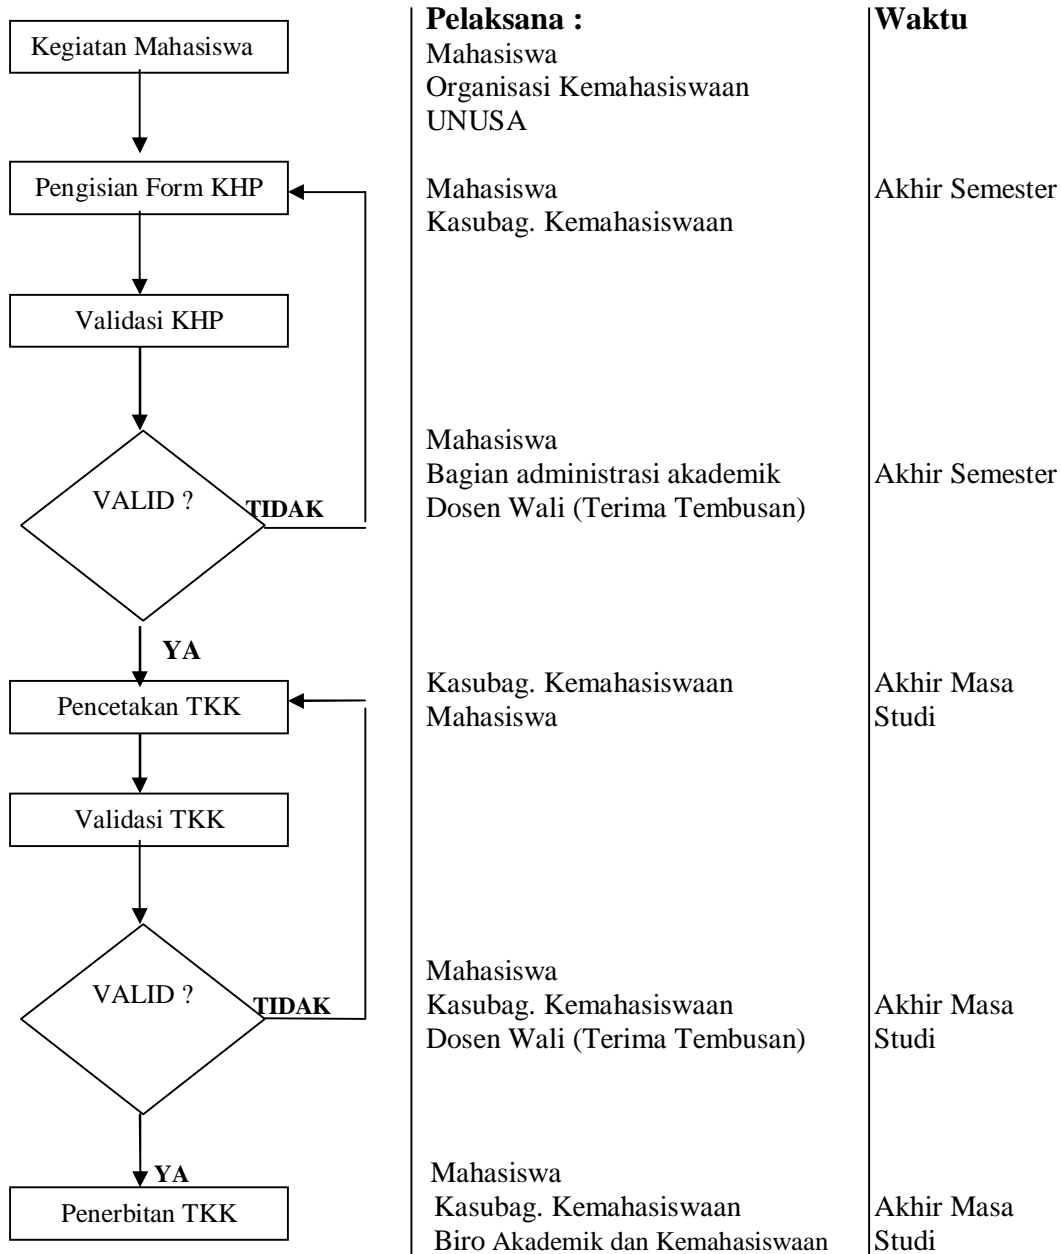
Kegiatan Mahasiswa

Pengisian Form KHP

Validasi KHP

VALID ?

TIDAK

YA

Pencetakan TKK

Validasi TKK

VALID ?

TIDAK

YA

Penerbitan TKK

**Pelaksana :**

Mahasiswa
Organisasi Kemahasiswaan
UNUSA

Mahasiswa
Kasubag. Kemahasiswaan

Mahasiswa
Bagian administrasi akademik
Dosen Wali (Terima Tembusan)

Kasubag. Kemahasiswaan
Mahasiswa

Mahasiswa
Kasubag. Kemahasiswaan
Dosen Wali (Terima Tembusan)

Mahasiswa
Kasubag. Kemahasiswaan
Biro Akademik dan Kemahasiswaan

**Waktu**

Akhir Semester

Akhir Semester

Akhir Masa Studi

Akhir Masa Studi

Akhir Masa Studi